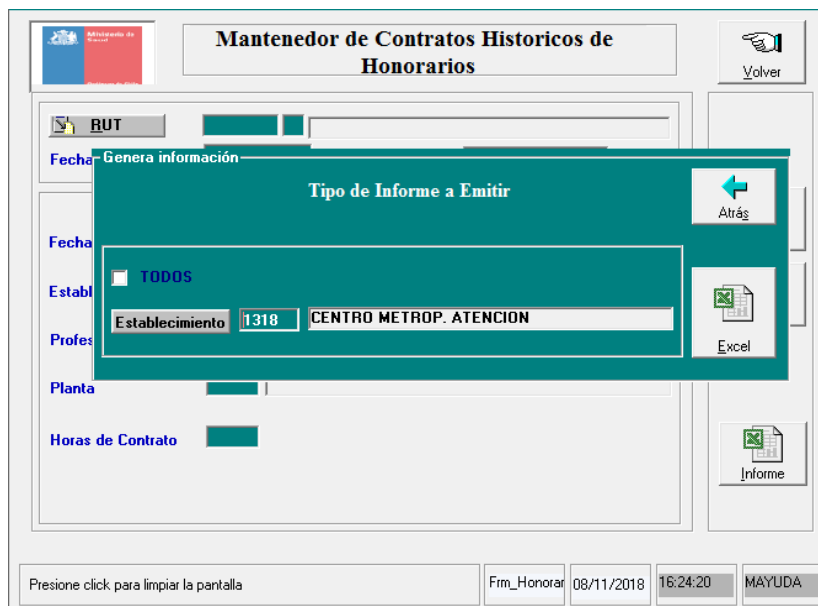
Ministerio de Salud

Mantenedor de Contratos Historicos de Honorarios

Volver

RUT

Fecha

Fecha

Establ

Profes

Planta

Horas de Contrato

Genera información

Tipo de Informe a Emitir

Atrás

TODOS

Establecimiento 1318 CENTRO METROP. ATENCION

Excel

Informe

Presione click para limpiar la pantalla | Frm_Honorar | 08/11/2018 | 16:24:20 | MAYUDA